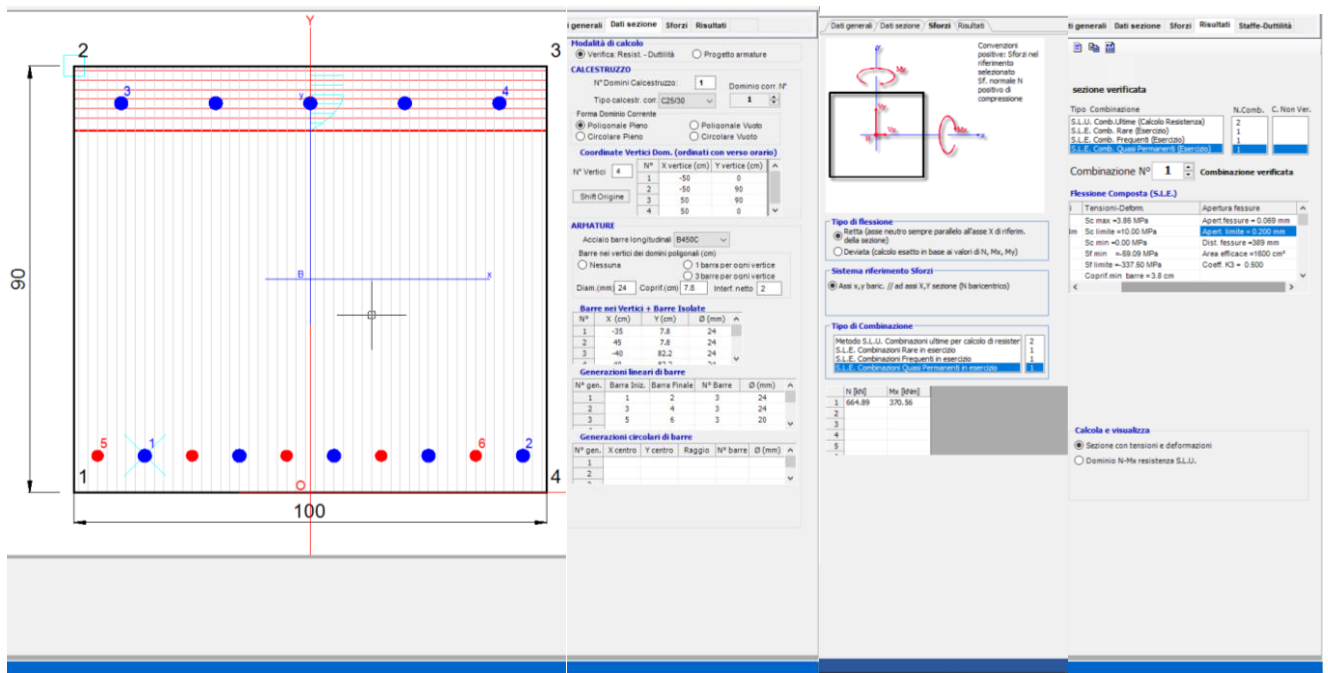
Y
2
3
3
y
4
90
B
x
5
1
6
2
1
4
O
100

i generali | Dati sezione | Sforzi | Risultati

Modalità di calcolo
Verifica: Resist. - Duttilità
Progetto armature

CALCESTRUZZO
N° Domini Calcestruzzo: 1
Dominio corr. N° 1
Tipo calcestr. con C25/30
Forma Dominio Corrente
Poligonale Pieno
Poligonale Vuoto
Circolare Pieno
Circolare Vuoto

Coordinate Vertici Dom. (ordinati con verso orario)
N° Vertici 4
Shift Origine

| N° | X vertice (cm) | Y vertice (cm) |
|---|---|---|
| 1 | -50 | 0 |
| 2 | -50 | 90 |
| 3 | 50 | 90 |
| 4 | 50 | 0 |

ARMATURE
Acciaio barre longitudinali B450C
Barre nei vertici dei domini poligonali (cm)
Nessuna
1 barra per ogni vertice
3 barre per ogni vertice
Diam.(mm) 24 Coprif.(cm) 7.8 Interf. netto 2

Barre nei Vertici + Barre Isolate

| N° | X (cm) | Y (cm) | Ø (mm) |
|---|---|---|---|
| 1 | -35 | 7.8 | 24 |
| 2 | 45 | 7.8 | 24 |
| 3 | -40 | 82.2 | 24 |

Generazioni lineari di barre

| N° gen. | Barra Iniz. | Barra Finale | N° Barre | Ø (mm) |
|---|---|---|---|---|
| 1 | 1 | 2 | 3 | 24 |
| 2 | 3 | 4 | 3 | 24 |
| 3 | 5 | 6 | 3 | 20 |

Generazioni circolari di barre

| N° gen. | X centro | Y centro | Raggio | N° barre | Ø (mm) |
|---|---|---|---|---|---|
| 1 | | | | | |
| 2 | | | | | |

Dati generali | Dati sezione | Sforzi | Risultati

Convenzioni positive: Sforzi nel riferimento selezionato Sf. normale N positivo di compressione

Mx
Vy
Vx
My

Tipo di flessione
Retta (asse neutro sempre parallelo all'asse X di riferim. della sezione)
Deviata (calcolo esatto in base ai valori di N, Mx, My)

Sistema riferimento Sforzi
Assi x,y baric. // ad assi X,Y sezione (N baricentrico)

Tipo di Combinazione
Metodo S.L.U. Combinazioni ultime per calcolo di resister 2
S.L.E. Combinazioni Rare in esercizio 1
S.L.E. Combinazioni Frequenti in esercizio 1
S.L.E. Combinazioni Quasi Permanenti in esercizio 1

| | N [kN] | Mx [kNm] |
|---|---|---|
| 1 | 664.89 | 370.56 |
| 2 | | |
| 3 | | |
| 4 | | |
| 5 | | |

i generali | Dati sezione | Sforzi | Risultati | Staffe-Duttilità

sezione verificata

Tipo Combinazione | N.Comb. | C. Non Ver.
S.L.U. Comb.Ultime (Calcolo Resistenza) 2
S.L.E. Comb. Rare (Esercizio) 1
S.L.E. Comb. Frequenti (Esercizio) 1
S.L.E. Comb. Quasi Permanenti (Esercizio) 1

Combinazione N° 1 Combinazione verificata

Flessione Composta (S.L.E.)

| Tensioni-Deform. | Apertura fessure |
|---|---|
| Sc max =3.86 MPa | Apert.fessure = 0.069 mm |
| Sc limite =10.00 MPa | Apert. limite = 0.200 mm |
| Sc min =0.00 MPa | Dist. fessure =389 mm |
| Sf min =-59.09 MPa | Area efficace =1600 cm² |
| Sf limite =-337.50 MPa | Coeff. K3 = 0.500 |
| Coprif.min barre = 3.8 cm | |

Calcola e visualizza
Sezione con tensioni e deformazioni
Dominio N-Mx resistenza S.L.U.